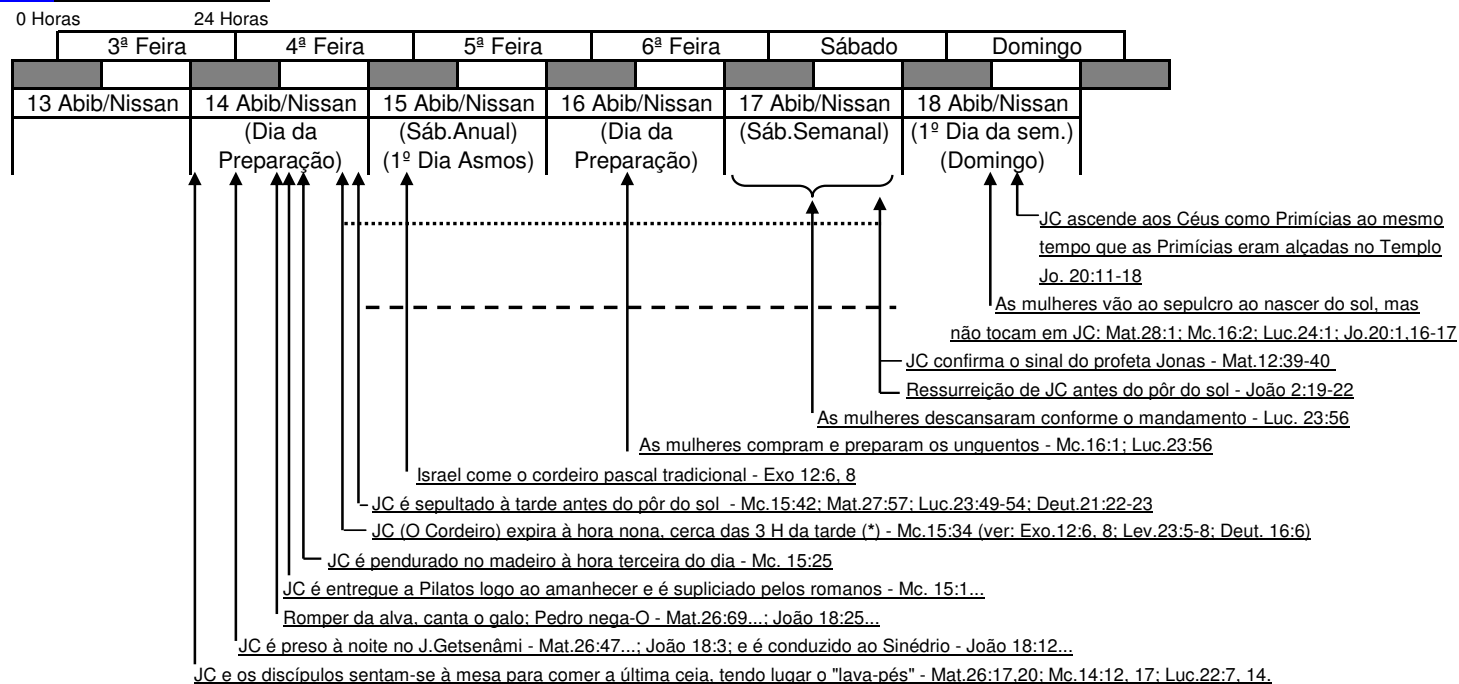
0 Horas 24 Horas

| 3ª Feira | 4ª Feira | 5ª Feira | 6ª Feira | Sábado | Domingo |
|---|---|---|---|---|---|

| 13 Abib/Nissan | 14 Abib/Nissan | 15 Abib/Nissan | 16 Abib/Nissan | 17 Abib/Nissan | 18 Abib/Nissan |
|---|---|---|---|---|---|
| | (Dia da Preparação) | (Sáb.Anual) (1º Dia Asmos) | (Dia da Preparação) | (Sáb.Semanal) | (1º Dia da sem.) (Domingo) |

JC ascende aos Céus como Primícias ao mesmo tempo que as Primícias eram alçadas no Templo Jo. 20:11-18

As mulheres vão ao sepulcro ao nascer do sol, mas não tocam em JC: Mat.28:1; Mc.16:2; Luc.24:1; Jo.20:1,16-17

JC confirma o sinal do profeta Jonas - Mat.12:39-40

Ressurreição de JC antes do pôr do sol - João 2:19-22

As mulheres descansaram conforme o mandamento - Luc. 23:56

As mulheres compram e preparam os unguentos - Mc.16:1; Luc.23:56

Israel come o cordeiro pascal tradicional - Exo 12:6, 8

JC é sepultado à tarde antes do pôr do sol - Mc.15:42; Mat.27:57; Luc.23:49-54; Deut.21:22-23

JC (O Cordeiro) expira à hora nona, cerca das 3 H da tarde (*) - Mc.15:34 (ver: Exo.12:6, 8; Lev.23:5-8; Deut. 16:6)

JC é pendurado no madeiro à hora terceira do dia - Mc. 15:25

JC é entregue a Pilatos logo ao amanhecer e é supliciado pelos romanos - Mc. 15:1...

Romper da alva, canta o galo; Pedro nega-O - Mat.26:69...; João 18:25...

JC é preso à noite no J.Getsenâmi - Mat.26:47...; João 18:3; e é conduzido ao Sinédrio - João 18:12...

JC e os discípulos sentam-se à mesa para comer a última ceia, tendo lugar o "lava-pés" - Mat.26:17,20; Mc.14:12, 17; Luc.22:7, 14.